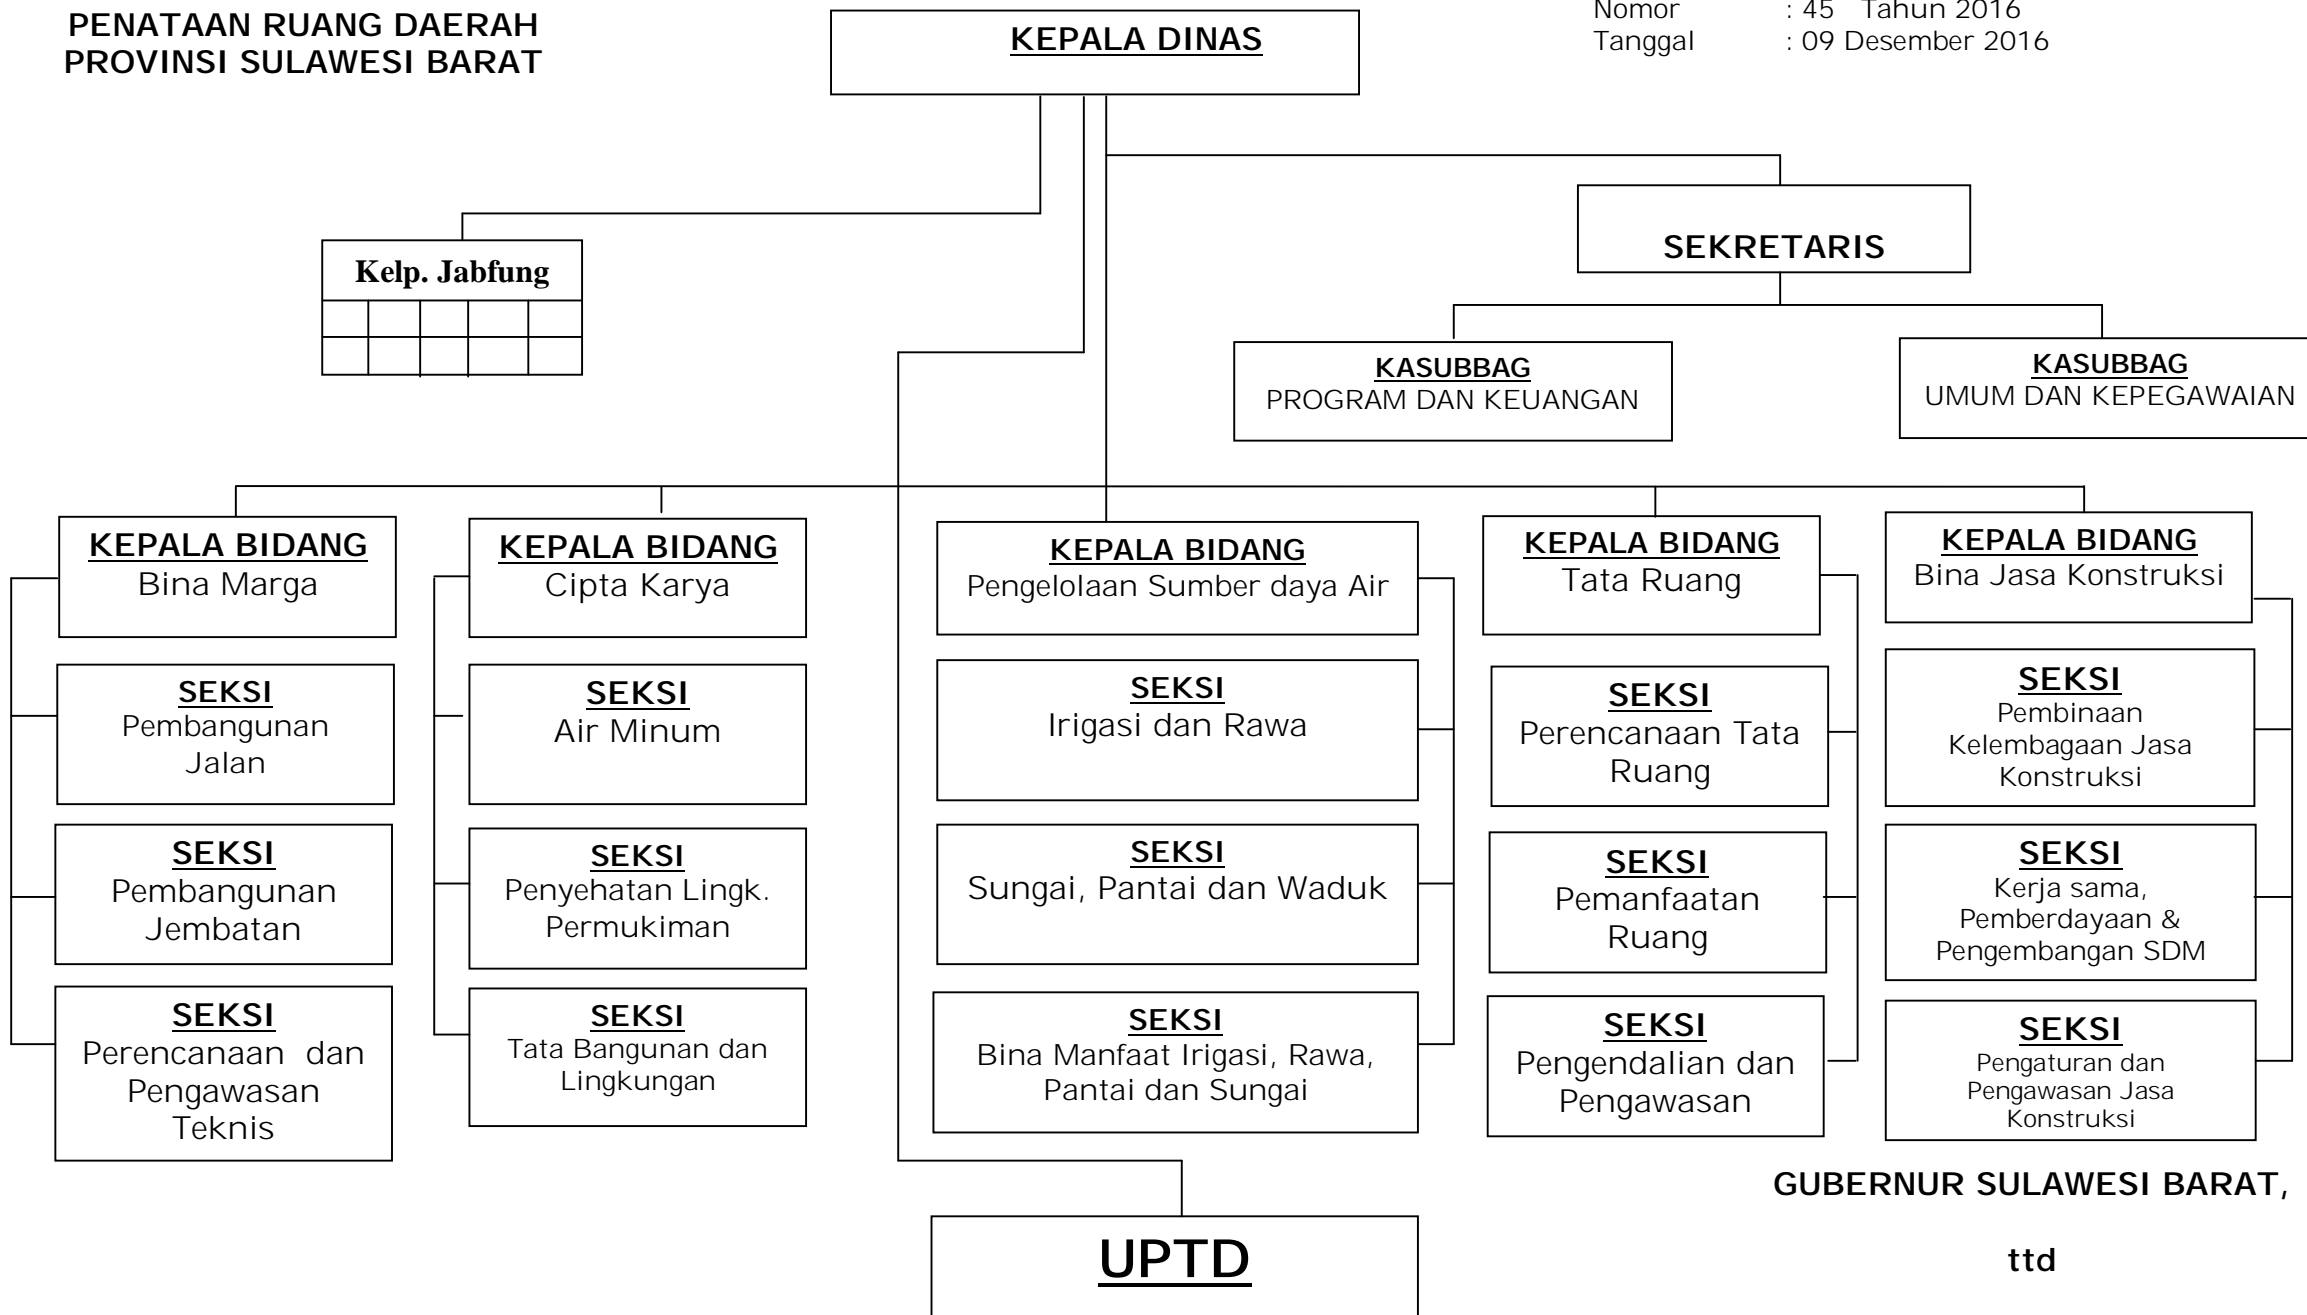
PENATAAN RUANG DAERAH
PROVINSI SULAWESI BARAT

KEPALA DINAS

Nomor : 45 Tahun 2016
Tanggal : 09 Desember 2016

Kelp. Jabfung

SEKRETARIS

KASUBBAG
PROGRAM DAN KEUANGAN

KASUBBAG
UMUM DAN KEPEGAWAIAN

KEPALA BIDANG
Bina Marga

SEKSI
Pembangunan Jalan

SEKSI
Pembangunan Jembatan

SEKSI
Perencanaan dan Pengawasan Teknis

KEPALA BIDANG
Cipta Karya

SEKSI
Air Minum

SEKSI
Penyehatan Lingk. Permukiman

SEKSI
Tata Bangunan dan Lingkungan

KEPALA BIDANG
Pengelolaan Sumber daya Air

SEKSI
Irigasi dan Rawa

SEKSI
Sungai, Pantai dan Waduk

SEKSI
Bina Manfaat Irigasi, Rawa, Pantai dan Sungai

KEPALA BIDANG
Tata Ruang

SEKSI
Perencanaan Tata Ruang

SEKSI
Pemanfaatan Ruang

SEKSI
Pengendalian dan Pengawasan

KEPALA BIDANG
Bina Jasa Konstruksi

SEKSI
Pembinaan Kelembagaan Jasa Konstruksi

SEKSI
Kerja sama, Pemberdayaan & Pengembangan SDM

SEKSI
Pengaturan dan Pengawasan Jasa Konstruksi

UPTD

GUBERNUR SULAWESI BARAT,

ttd